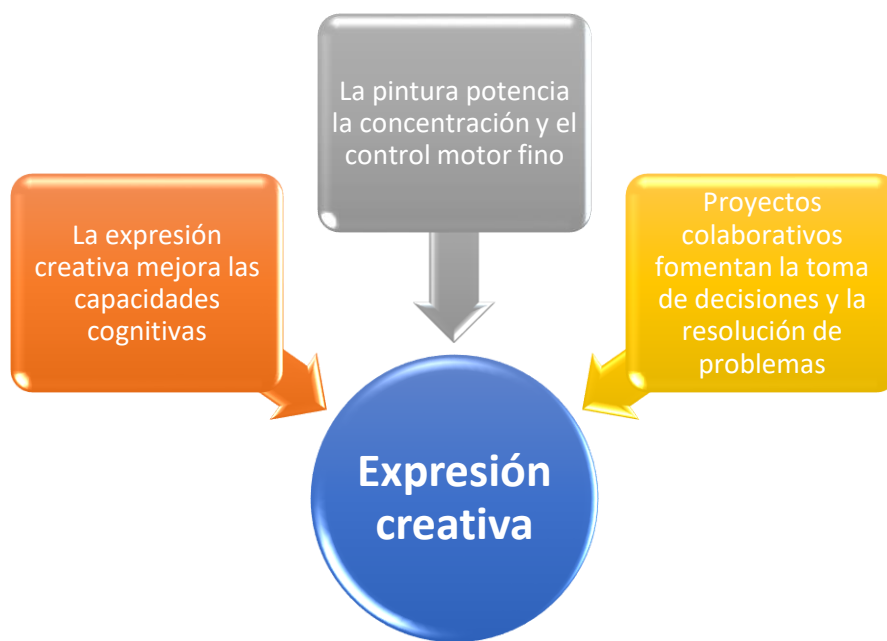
La pintura potencia la concentración y el control motor fino

La expresión creativa mejora las capacidades cognitivas

Proyectos colaborativos fomentan la toma de decisiones y la resolución de problemas

Expresión creativa